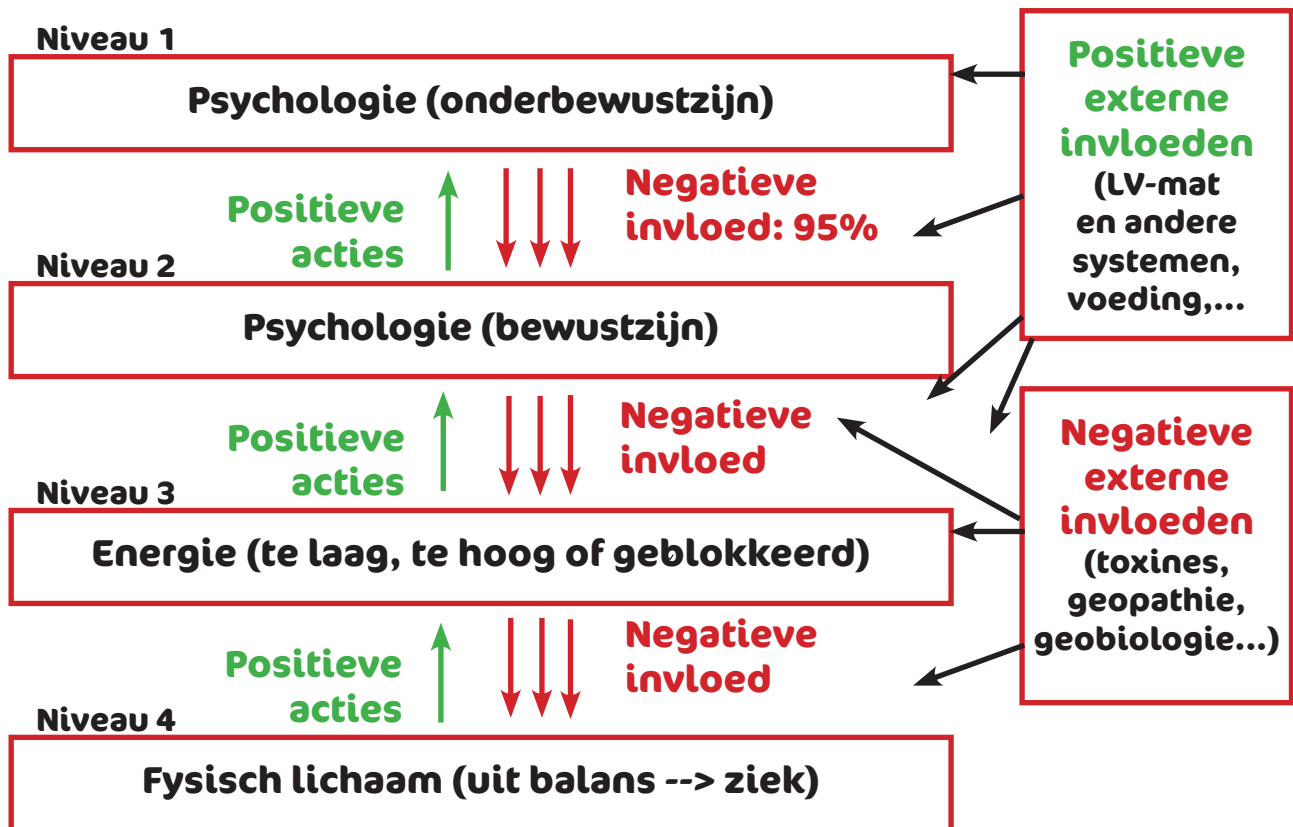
Niveau 1

Psychologie (onderbewustzijn)

Positieve externe invloeden (LV-mat en andere systemen, voeding,...

Positieve acties

Negatieve invloed: 95%

Niveau 2

Psychologie (bewustzijn)

Positieve acties

Negatieve invloed

Negatieve externe invloeden (toxines, geopathie, geobiologie...)

Niveau 3

Energie (te laag, te hoog of geblokkeerd)

Positieve acties

Negatieve invloed

Niveau 4

Fysisch lichaam (uit balans --> ziek)